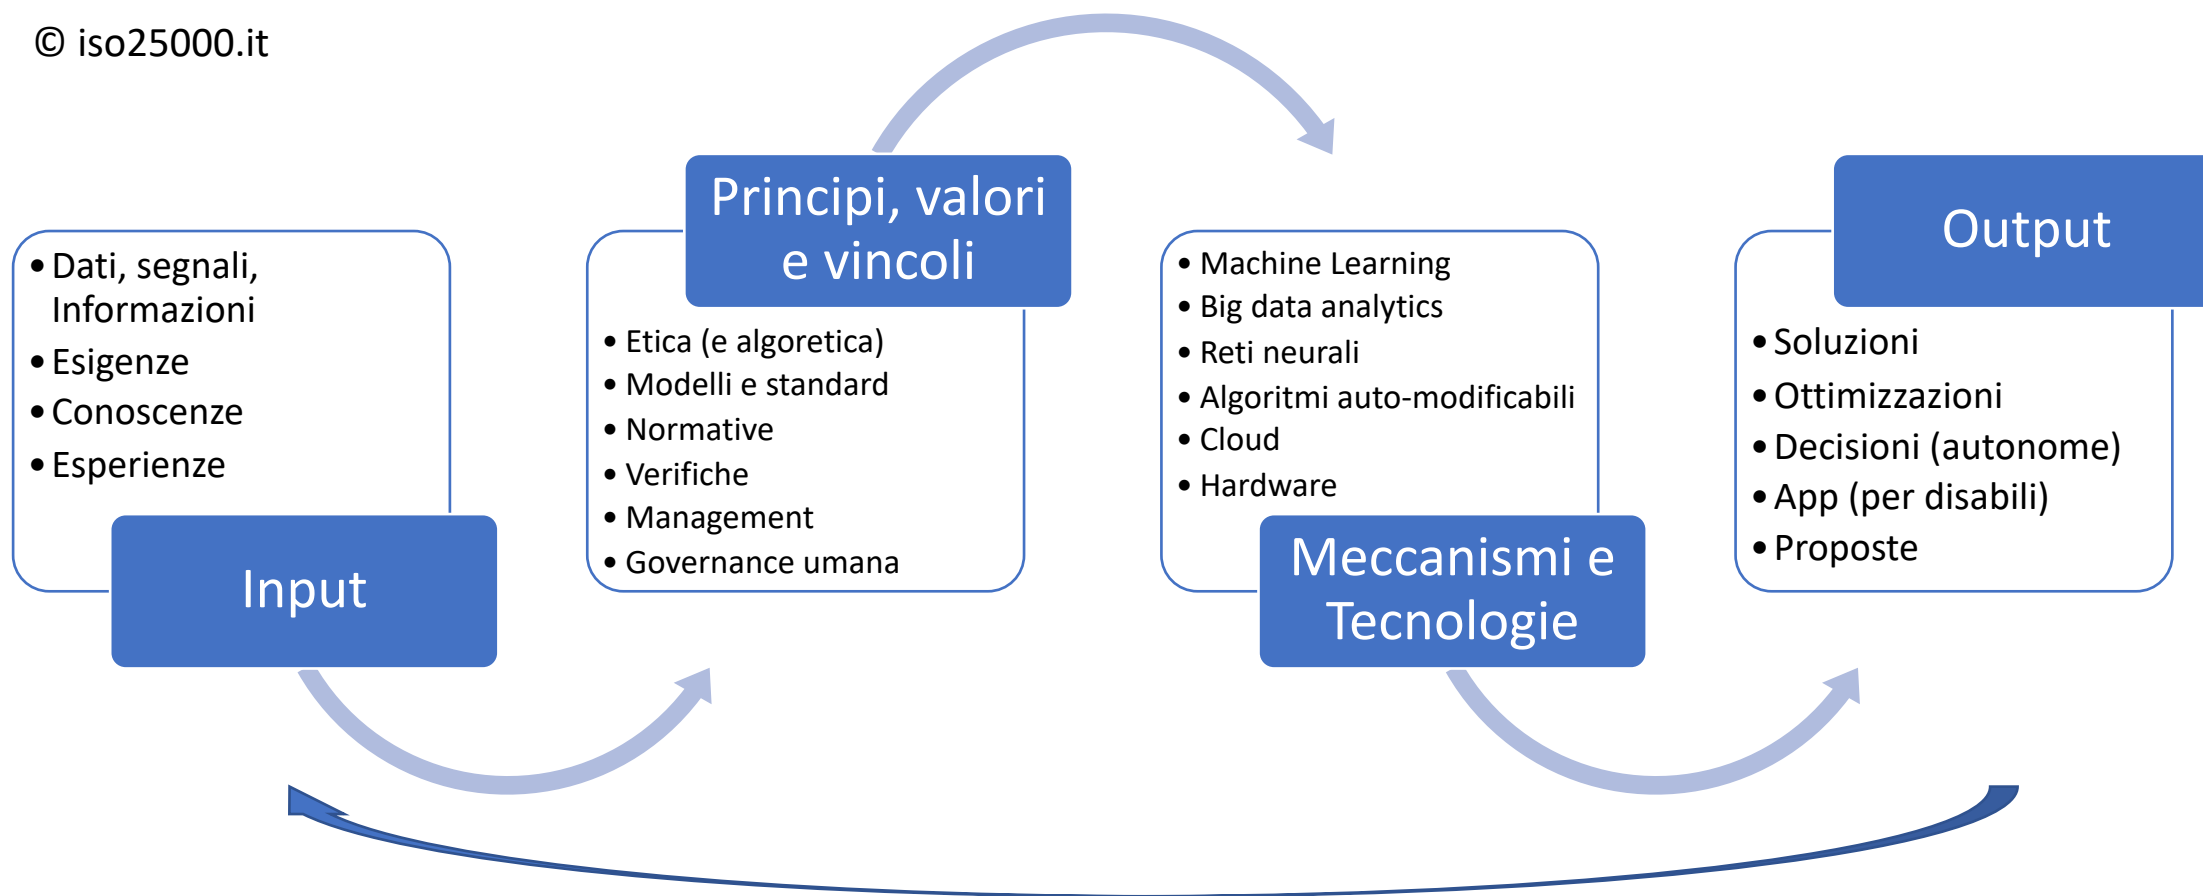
© iso25000.it

- Dati, segnali, Informazioni
- Esigenze
- Conoscenze
- Esperienze

Input

Principi, valori e vincoli

- Etica (e algoretica)
- Modelli e standard
- Normative
- Verifiche
- Management
- Governance umana

- Machine Learning
- Big data analytics
- Reti neurali
- Algoritmi auto-modificabili
- Cloud
- Hardware

Meccanismi e Tecnologie

Output

- Soluzioni
- Ottimizzazioni
- Decisioni (autonome)
- App (per disabili)
- Proposte